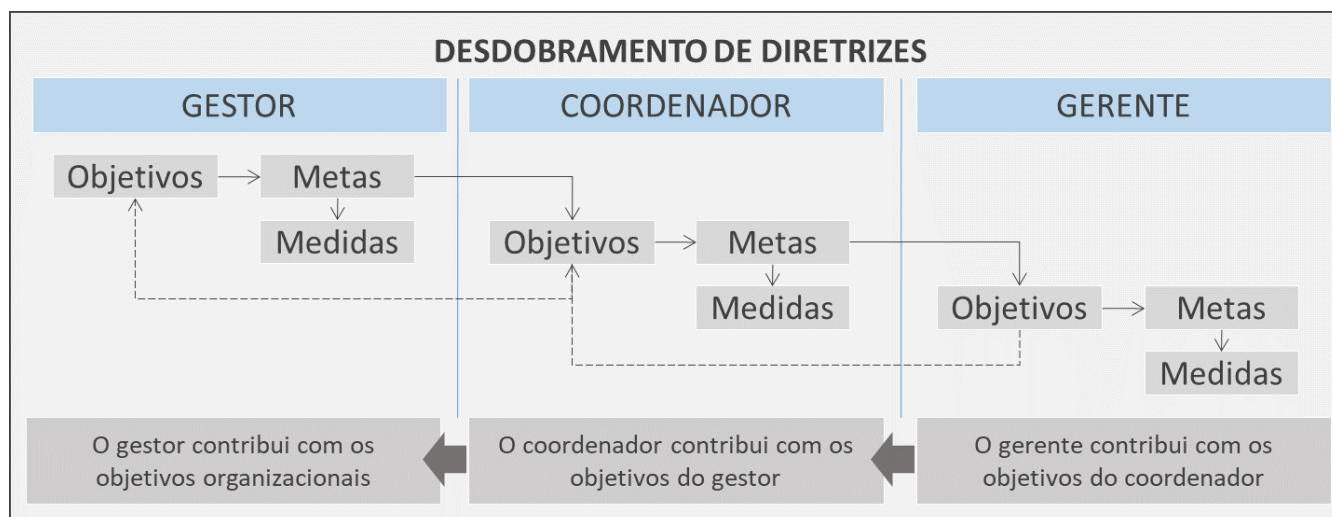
DESDOBRAMENTO DE DIRETRIZES

GESTOR

COORDENADOR

GERENTE

Objetivos

Metas

Medidas

Objetivos

Metas

Medidas

Objetivos

Metas

Medidas

O gestor contribui com os objetivos organizacionais

O coordenador contribui com os objetivos do gestor

O gerente contribui com os objetivos do coordenador